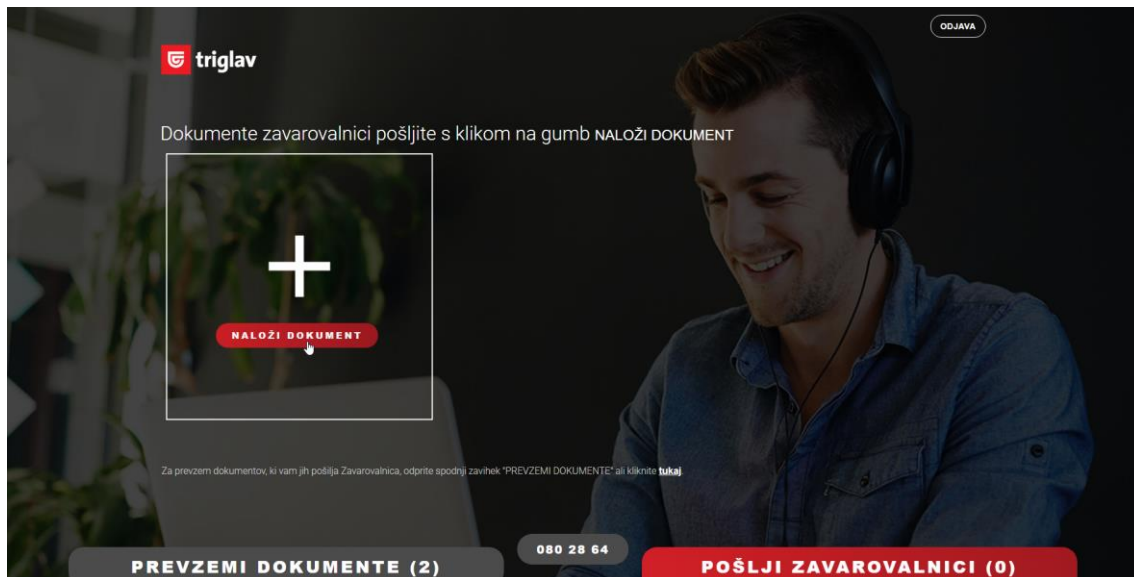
ODJAVA

triglav

Dokumente zavarovalnici pošljite s klikom na gumb NALOŽI DOKUMENT

+

NALOŽI DOKUMENT

Za prevzem dokumentov, ki vam jih pošilja Zavarovalnica, odprite spodnji zavihek "PREVZEMI DOKUMENTE" ali kliknite tukaj.

PREVZEMI DOKUMENTE (2)

080 28 64

POŠLJI ZAVAROVALNICI (0)